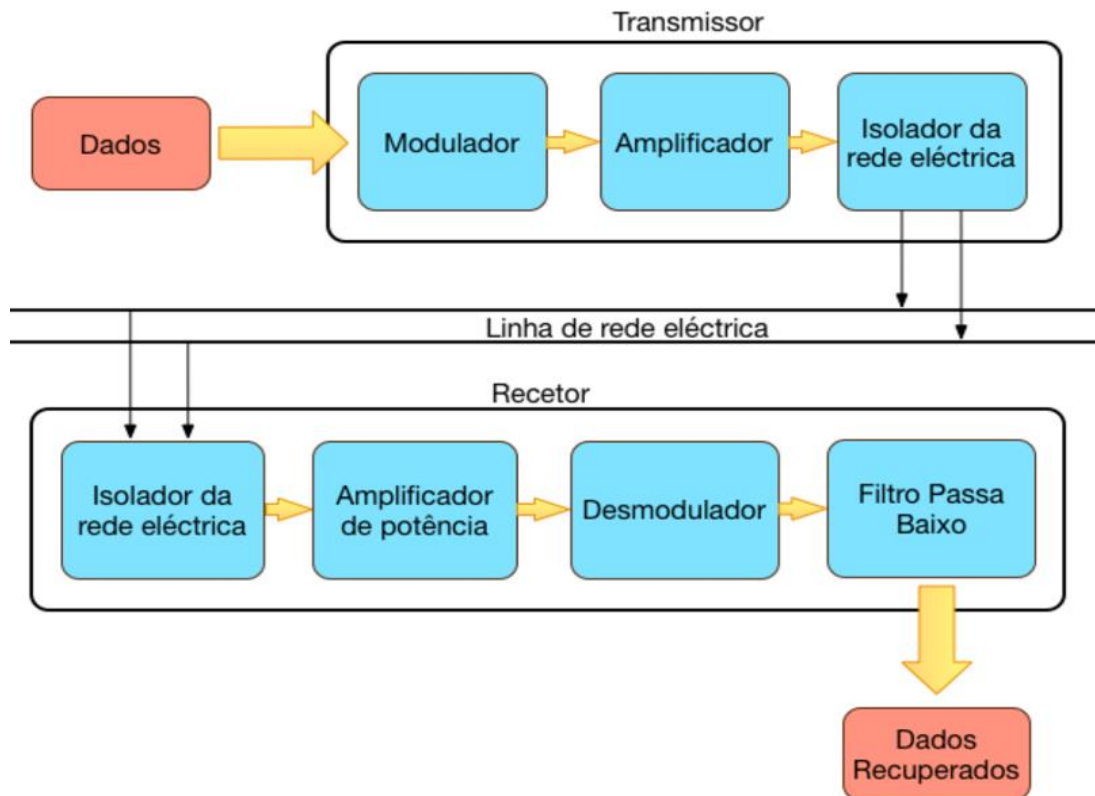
Transmissor

Dados

Modulador

Amplificador

Isolador da rede eléctrica

Linha de rede eléctrica

Recetor

Isolador da rede eléctrica

Amplificador de potência

Desmodulador

Filtro Passa Baixo

Dados Recuperados